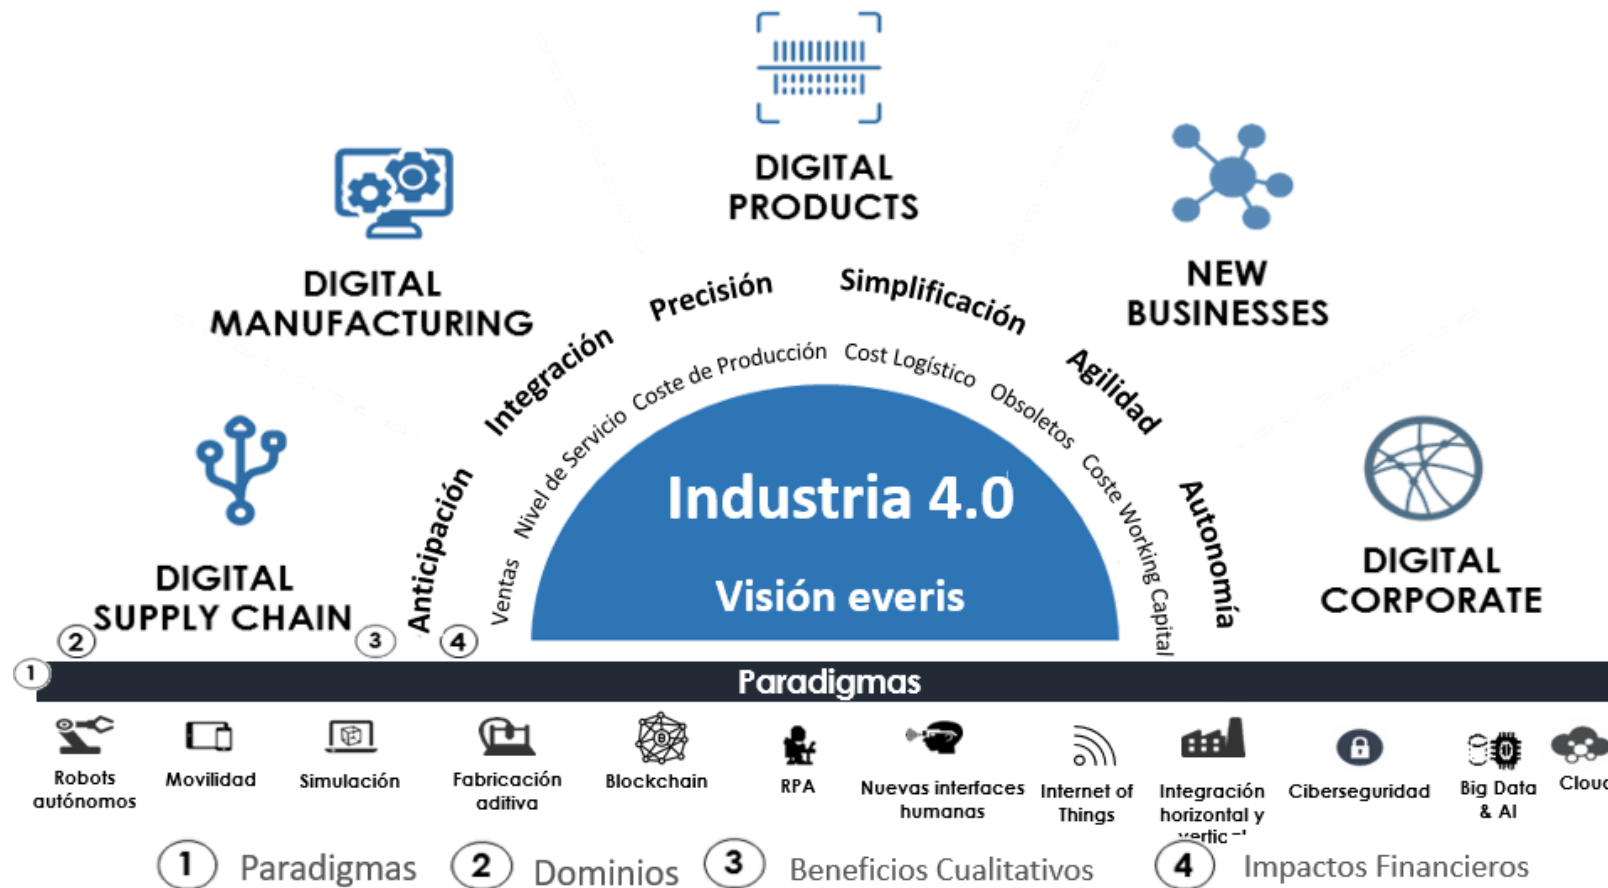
DIGITAL PRODUCTS

DIGITAL MANUFACTURING

NEW BUSINESSES

DIGITAL SUPPLY CHAIN

DIGITAL CORPORATE

Integración Precisión Simplificación Agilidad Anticipación Autonomía

Ventas Nivel de Servicio Coste de Producción Cost Logístico Obsoletos Coste Working Capital

Industria 4.0

Visión everis

2 3 4

1 Paradigmas

Robots autónomos

Movilidad

Simulación

Fabricación aditiva

Blockchain

RPA

Nuevas interfaces humanas

Internet of Things

Integración horizontal y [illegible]

Ciberseguridad

Big Data & AI

Clou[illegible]

1 Paradigmas 2 Dominios 3 Beneficios Cualitativos 4 Impactos Financieros